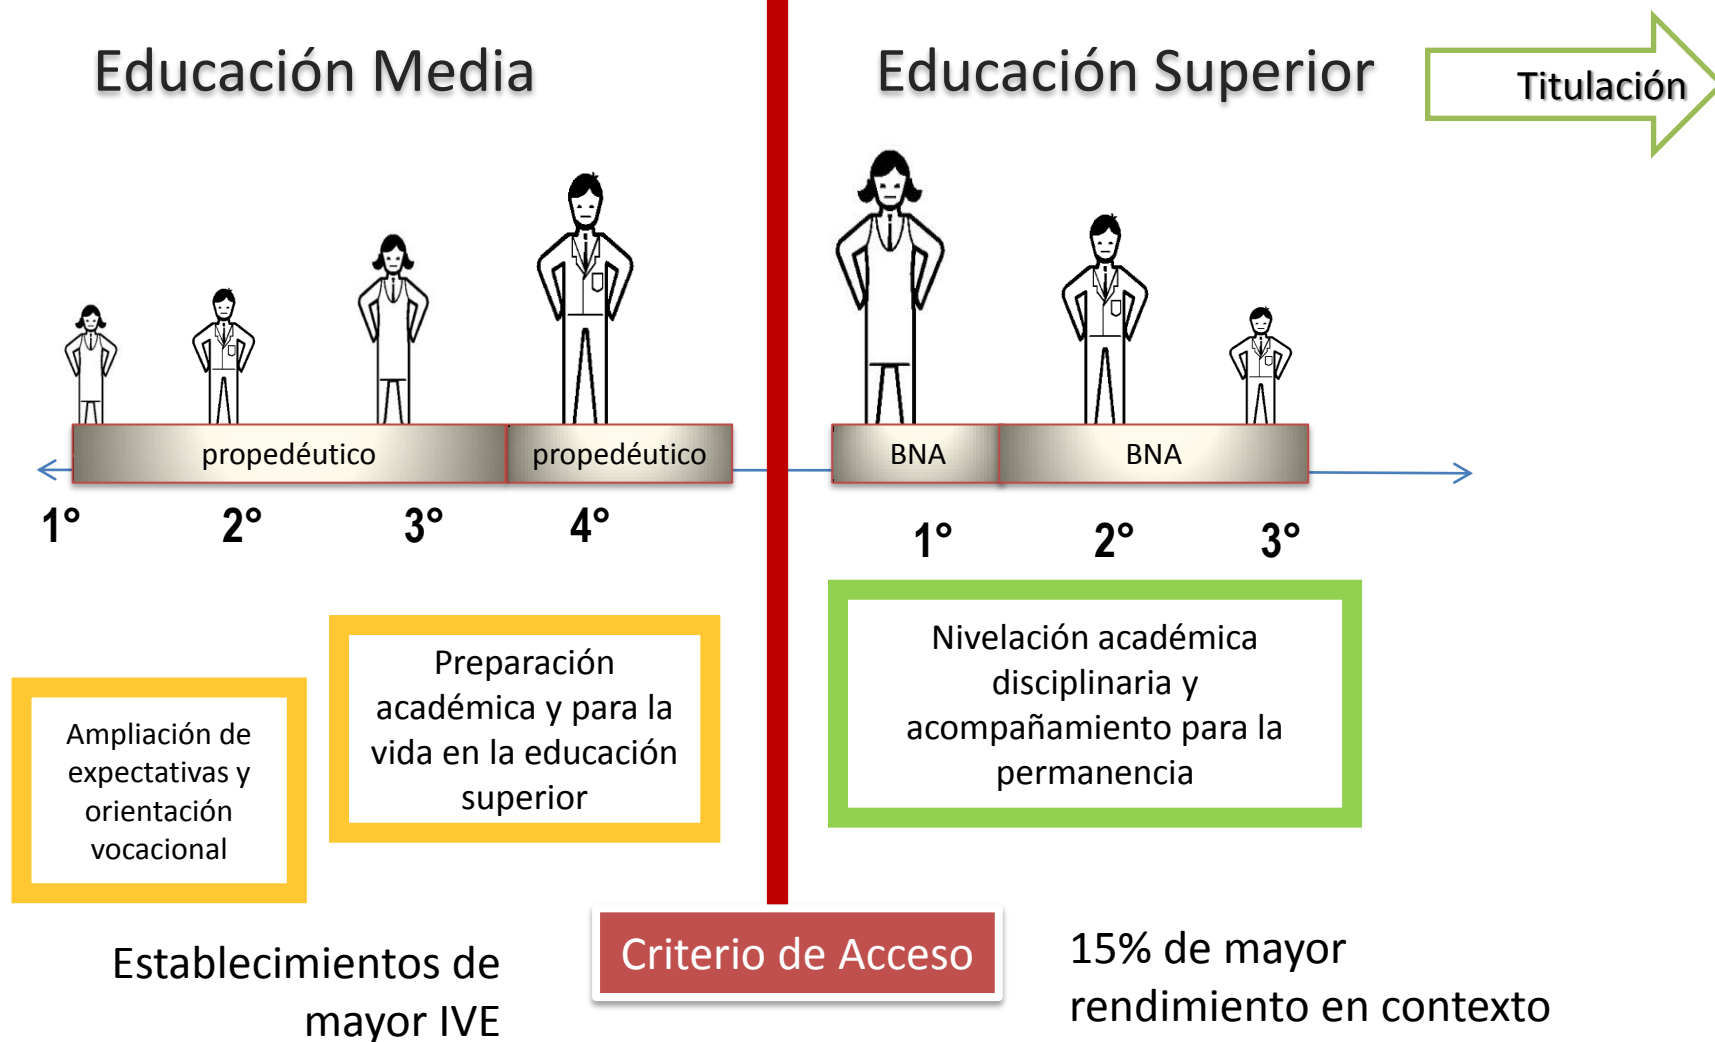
Educación Media

Educación Superior

Titulación

propedéutico

propedéutico

BNA

BNA

1°

2°

3°

4°

1°

2°

3°

Ampliación de expectativas y orientación vocacional

Preparación académica y para la vida en la educación superior

Nivelación académica disciplinaria y acompañamiento para la permanencia

Establecimientos de mayor IVE

Criterio de Acceso

15% de mayor rendimiento en contexto